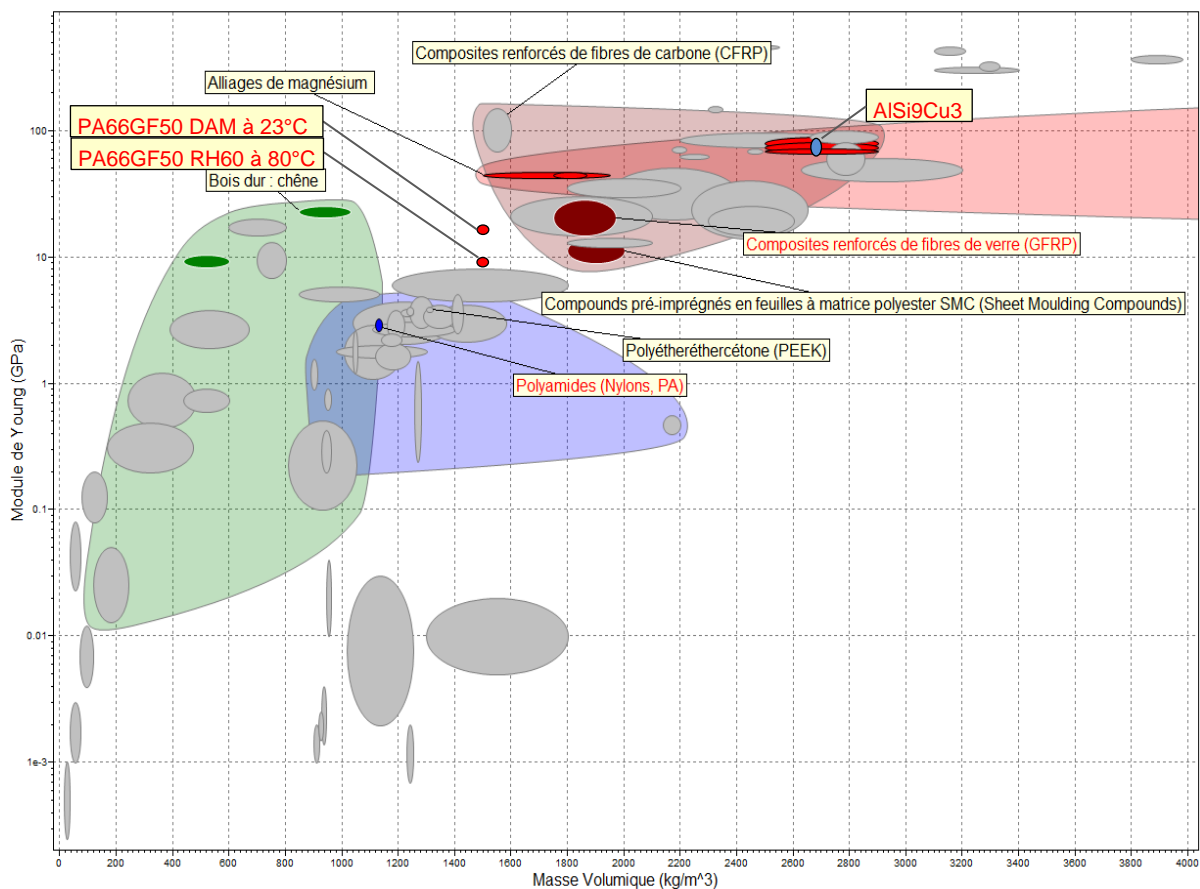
Composites renforcés de fibres de carbone (CFRP)

Alliages de magnésium

PA66GF50 DAM à 23°C

PA66GF50 RH60 à 80°C

AlSi9Cu3

Bois dur : chêne

Composites renforcés de fibres de verre (GFRP)

Compounds pré-imprégnés en feuilles à matrice polyester SMC (Sheet Moulding Compounds)

Polyétheréthercétone (PEEK)

Polyamides (Nylons, PA)

Module de Young (GPa)

100

10

1

0.1

0.01

1e-3

0 200 400 600 800 1000 1200 1400 1600 1800 2000 2200 2400 2600 2800 3000 3200 3400 3600 3800 4000

Masse Volumique (kg/m^3)